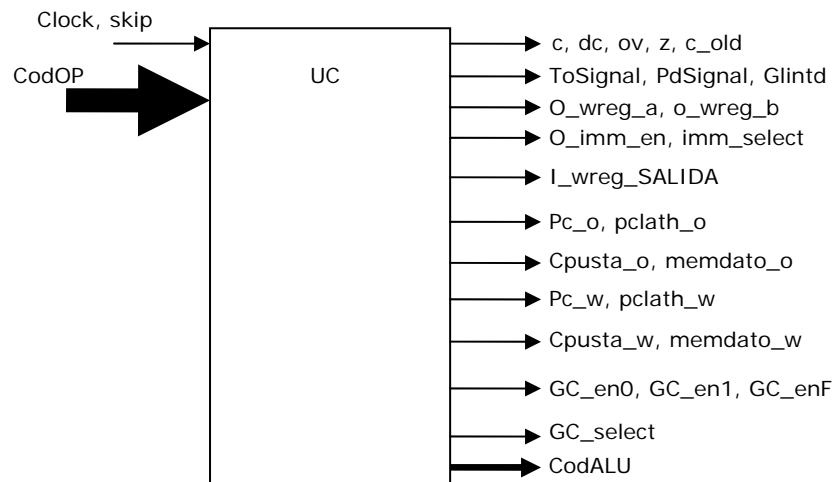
Clock, skip

CodOP

UC

c, dc, ov, z, c_old

ToSignal, PdSignal, Glintd

O_wreg_a, o_wreg_b

O_imm_en, imm_select

I_wreg_SALIDA

Pc_o, pclath_o

Cpusta_o, memdato_o

Pc_w, pclath_w

Cpusta_w, memdato_w

GC_en0, GC_en1, GC_enF

GC_select

CodALU